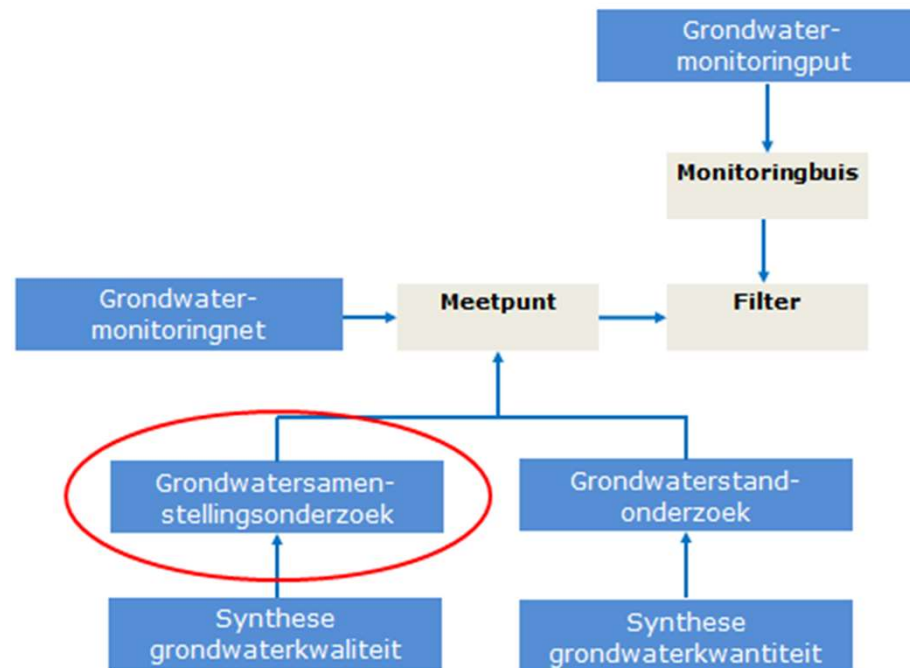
Grondwater-monitoringput

Monitoringbuis

Grondwater-monitoringnet

Meetpunt

Filter

Grondwatersamen-stellingsonderzoek

Grondwaterstand-onderzoek

Synthese grondwaterkwaliteit

Synthese grondwaterkwantiteit